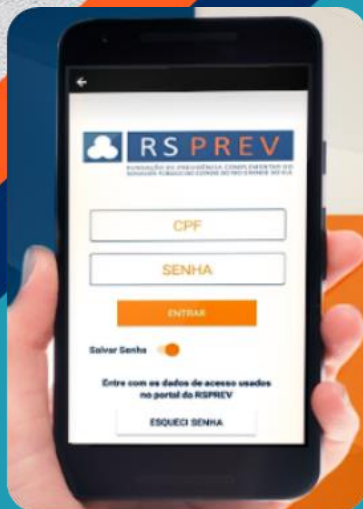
←

RS PREV

FUNDAÇÃO DE PREVIDÊNCIA COMPLEMENTAR DO SERVIDOR PÚBLICO DO ESTADO DO RIO GRANDE DO SUL

CPF

SENHA

ENTRAR

Salvar Senha

Entre com os dados de acesso usados no portal do RSPREV

ESQUECI SENHA